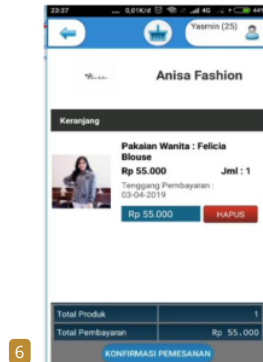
23:37 0,01K/d 4G 44%

Yasmin (25)

Anisa Fashion

Keranjang

Pakaian Wanita : Felicia Blouse

Rp 55.000

Jml : 1

Tenggang Pembayaran : 03-04-2019

Rp 55.000

HAPUS

| Total Produk | 1 |
|---|---|
| Total Pembayaran | Rp 55.000 |

KONFIRMASI PEMESANAN

6